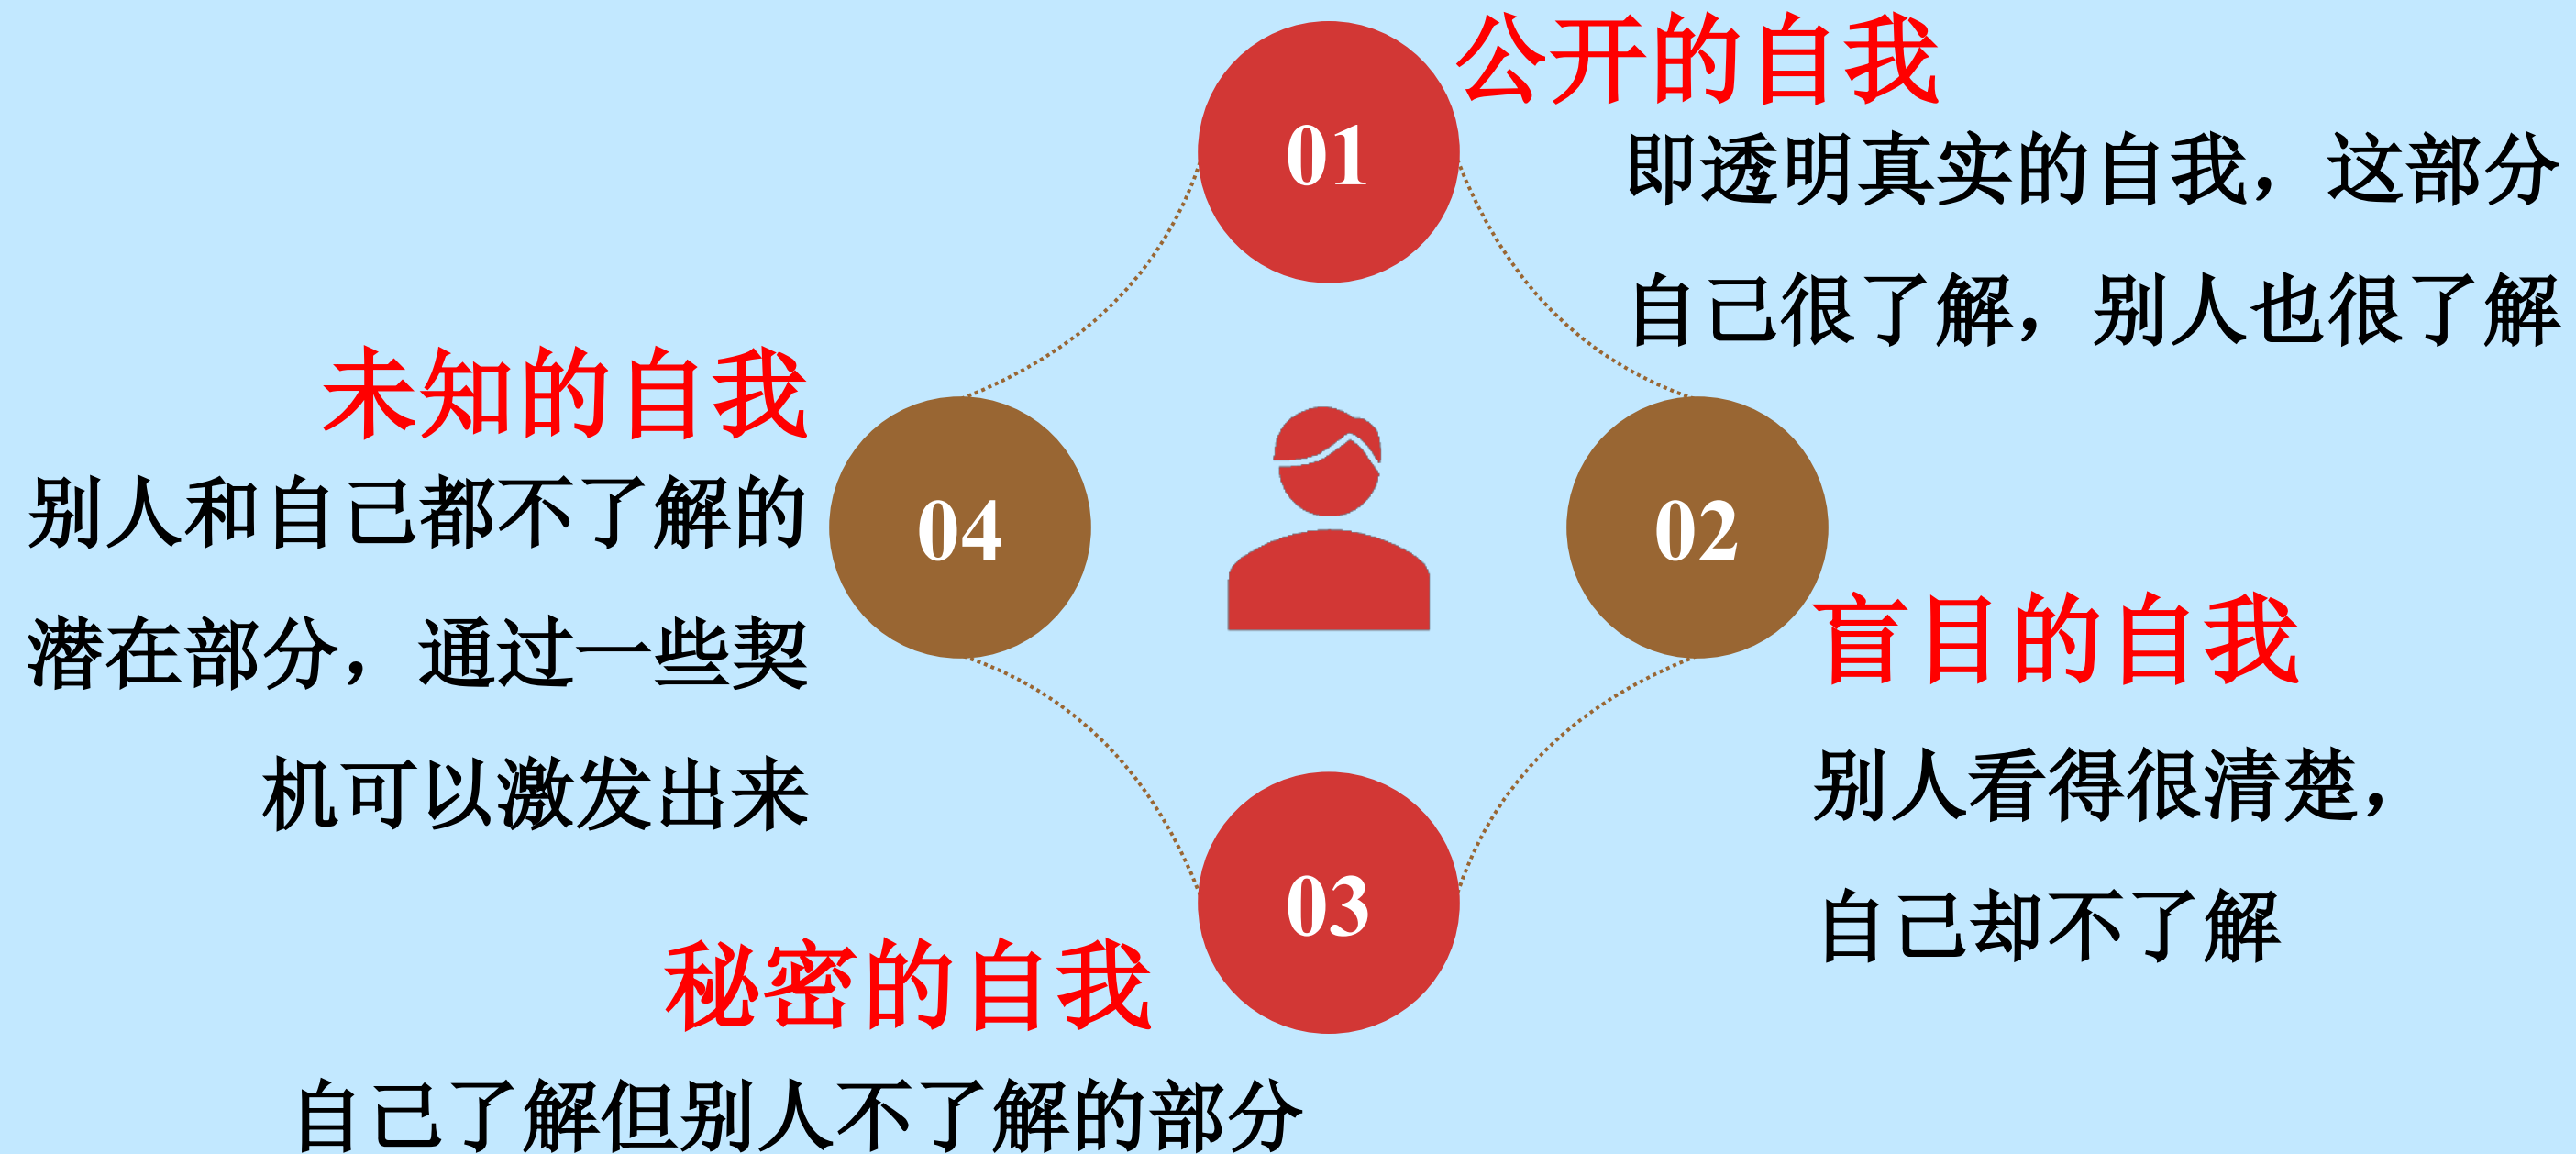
01

公开的自我

即透明真实的自我，这部分自己很了解，别人也很了解

02

盲目的自我

别人看得很清楚，自己却不了解

03

秘密的自我

自己了解但别人不了解的部分

04

未知的自我

别人和自己都不了解的潜在部分，通过一些契机可以激发出来